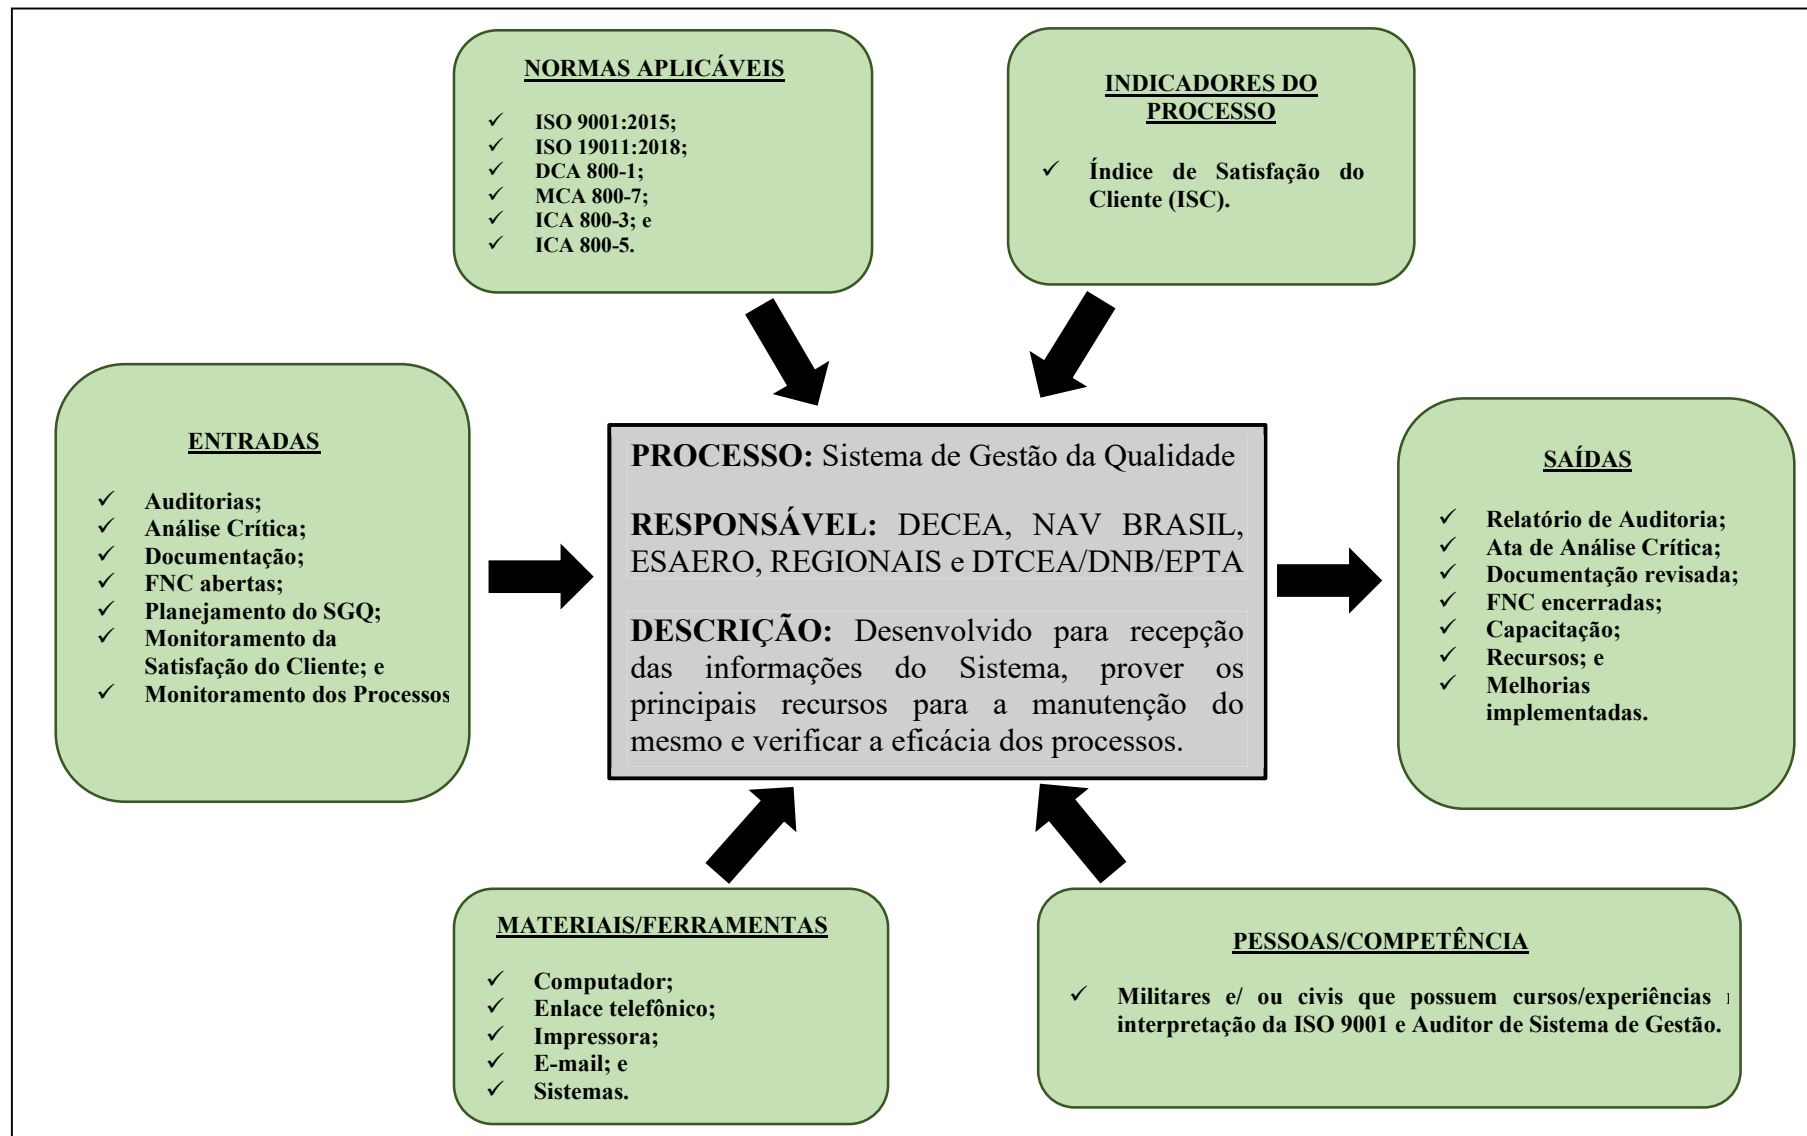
NORMAS APLICÁVEIS

✓ ISO 9001:2015;
✓ ISO 19011:2018;
✓ DCA 800-1;
✓ MCA 800-7;
✓ ICA 800-3; e
✓ ICA 800-5.

INDICADORES DO PROCESSO

✓ Índice de Satisfação do Cliente (ISC).

ENTRADAS

✓ Auditorias;
✓ Análise Crítica;
✓ Documentação;
✓ FNC abertas;
✓ Planejamento do SGQ;
✓ Monitoramento da Satisfação do Cliente; e
✓ Monitoramento dos Processos

PROCESSO: Sistema de Gestão da Qualidade

RESPONSÁVEL: DECEA, NAV BRASIL, ESAERO, REGIONAIS e DTCEA/DNB/EPTA

DESCRIÇÃO: Desenvolvido para recepção das informações do Sistema, prover os principais recursos para a manutenção do mesmo e verificar a eficácia dos processos.

SAÍDAS

✓ Relatório de Auditoria;
✓ Ata de Análise Crítica;
✓ Documentação revisada;
✓ FNC encerradas;
✓ Capacitação;
✓ Recursos; e
✓ Melhorias implementadas.

MATERIAIS/FERRAMENTAS

✓ Computador;
✓ Enlace telefônico;
✓ Impressora;
✓ E-mail; e
✓ Sistemas.

PESSOAS/COMPETÊNCIA

✓ Militares e/ ou civis que possuem cursos/experiências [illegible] interpretação da ISO 9001 e Auditor de Sistema de Gestão.